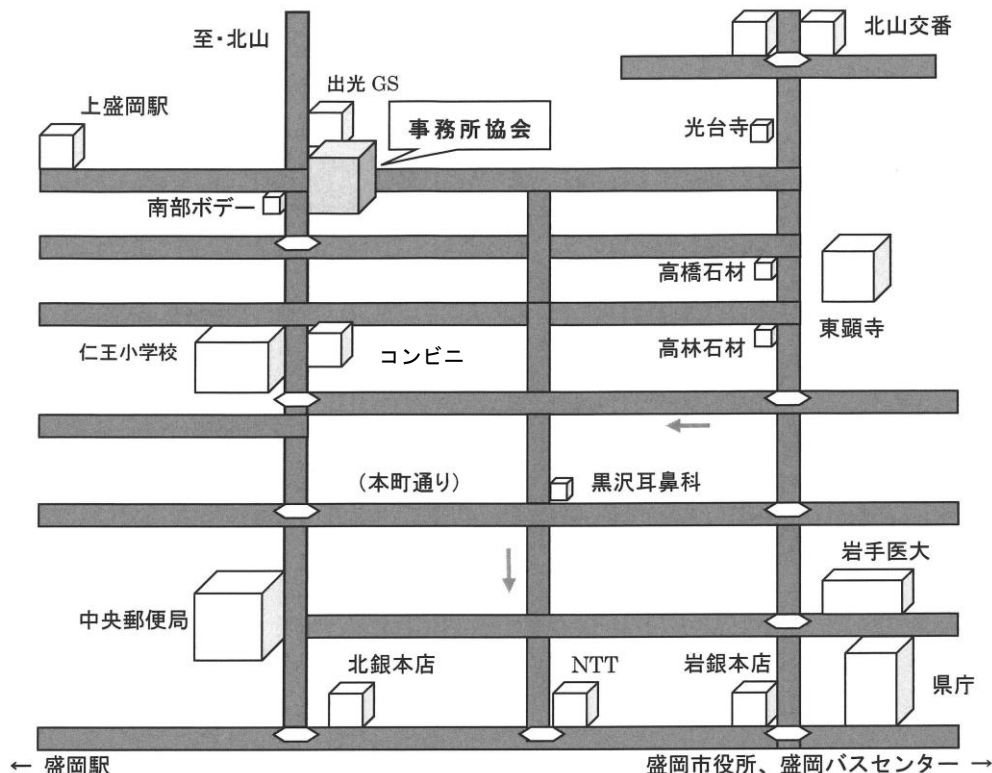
至・北山

北山交番

出光 GS

上盛岡駅

事務所協会

光台寺

南部ボデー

高橋石材

東顕寺

高林石材

仁王小学校

コンビニ

(本町通り)

黒沢耳鼻科

岩手医大

中央郵便局

北銀本店

NTT

岩銀本店

県庁

← 盛岡駅

盛岡市役所、盛岡バスセンター →